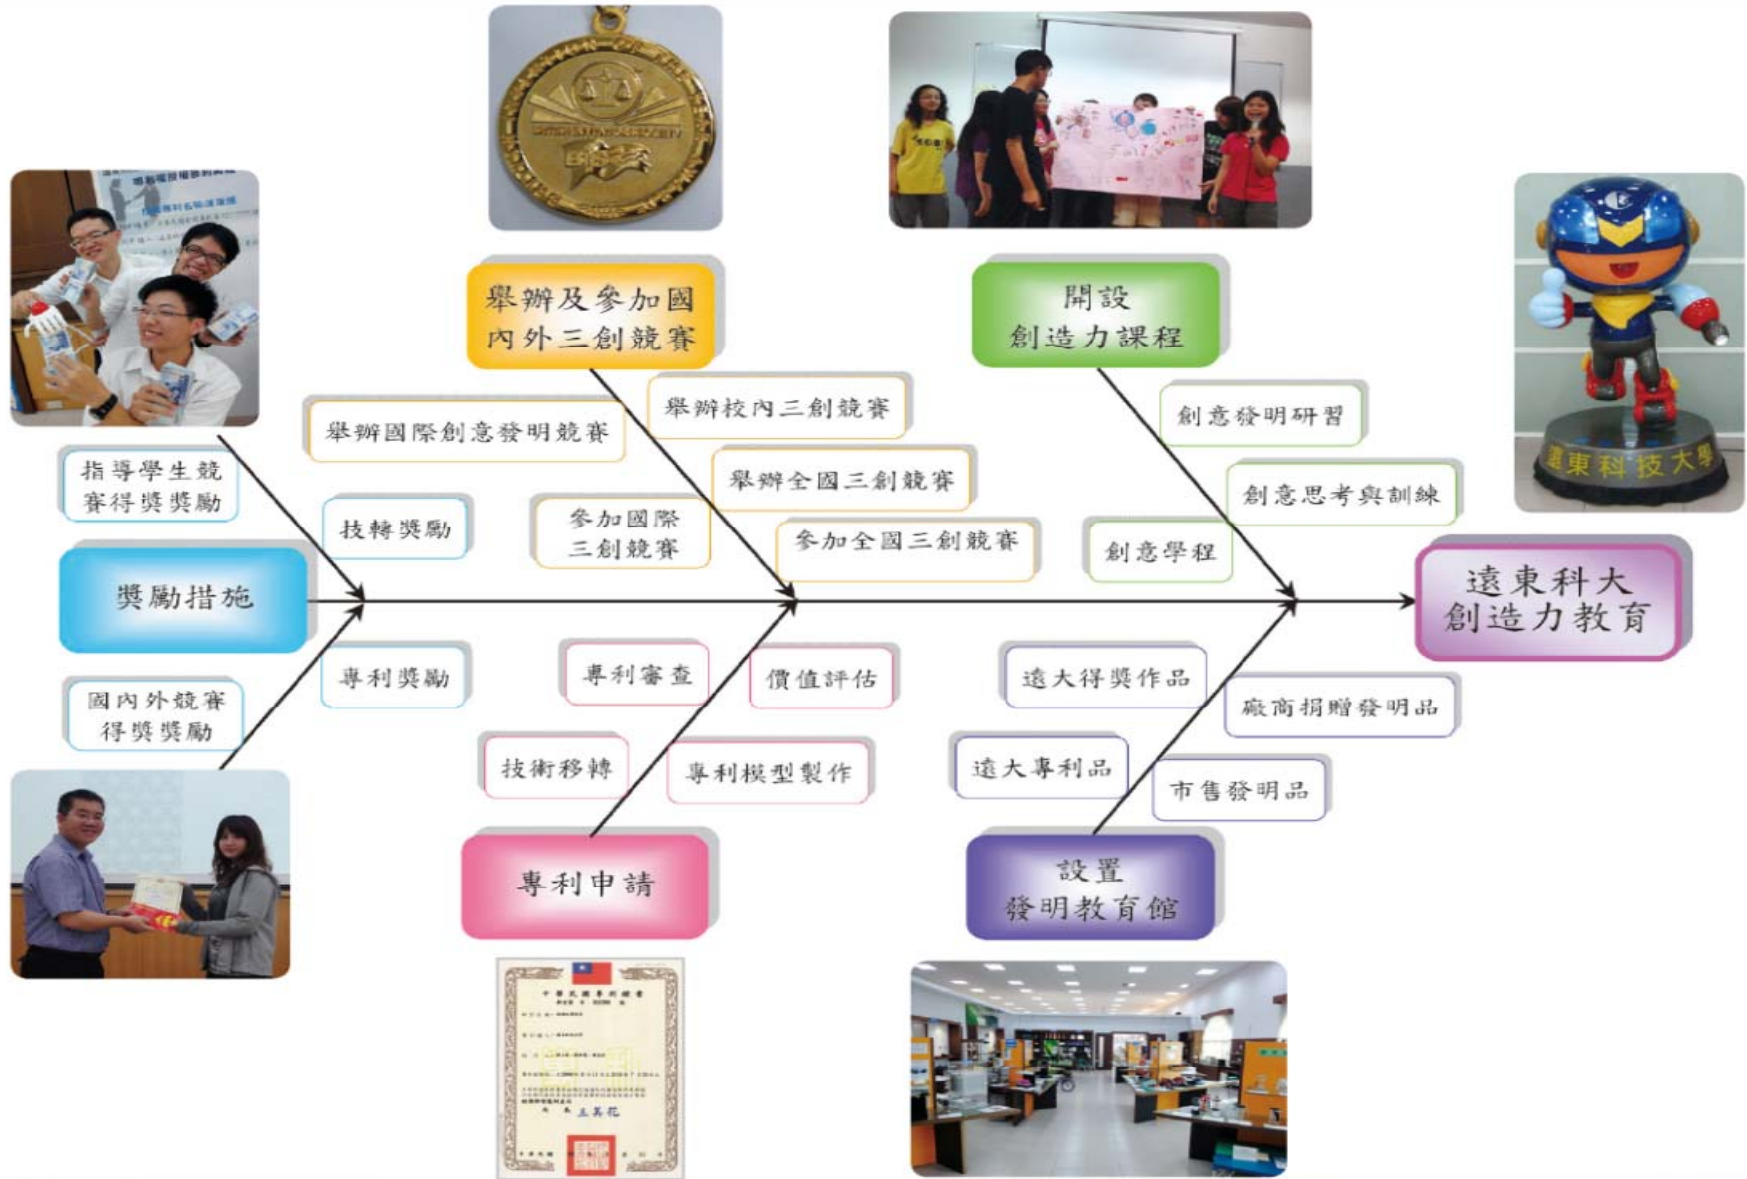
舉辦及參加國內外三創競賽

開設創造力課程

舉辦國際創意發明競賽

舉辦校內三創競賽

創意發明研習

舉辦全國三創競賽

創意思考與訓練

指導學生競賽得獎獎勵

技轉獎勵

參加國際三創競賽

參加全國三創競賽

創意學程

獎勵措施

遠東科大創造力教育

專利獎勵

專利審查

價值評估

遠大得獎作品

廠商捐贈發明品

國內外競賽得獎獎勵

技術移轉

專利模型製作

遠大專利品

市售發明品

專利申請

設置發明教育館

遠東科技大學